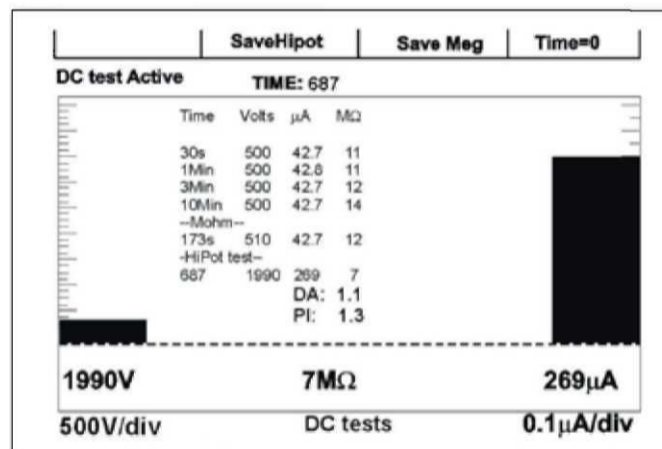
| | SaveHipot | Save Meg | Time=0 |
|---|---|---|---|

DC test Active

TIME: 687

| Time | Volts | $\mu$A | M$\Omega$ |
|---|---|---|---|
| 30s | 500 | 42.7 | 11 |
| 1Min | 500 | 42.8 | 11 |
| 3Min | 500 | 42.7 | 12 |
| 10Min | 500 | 42.7 | 14 |
| --Mohm-- | | | |
| 173s | 510 | 42.7 | 12 |
| -HiPot test- | | | |
| 687 | 1990 | 269 | 7 |

DA: 1.1
PI: 1.3

1990V

7M$\Omega$

269$\mu$A

500V/div

DC tests

0.1$\mu$A/div